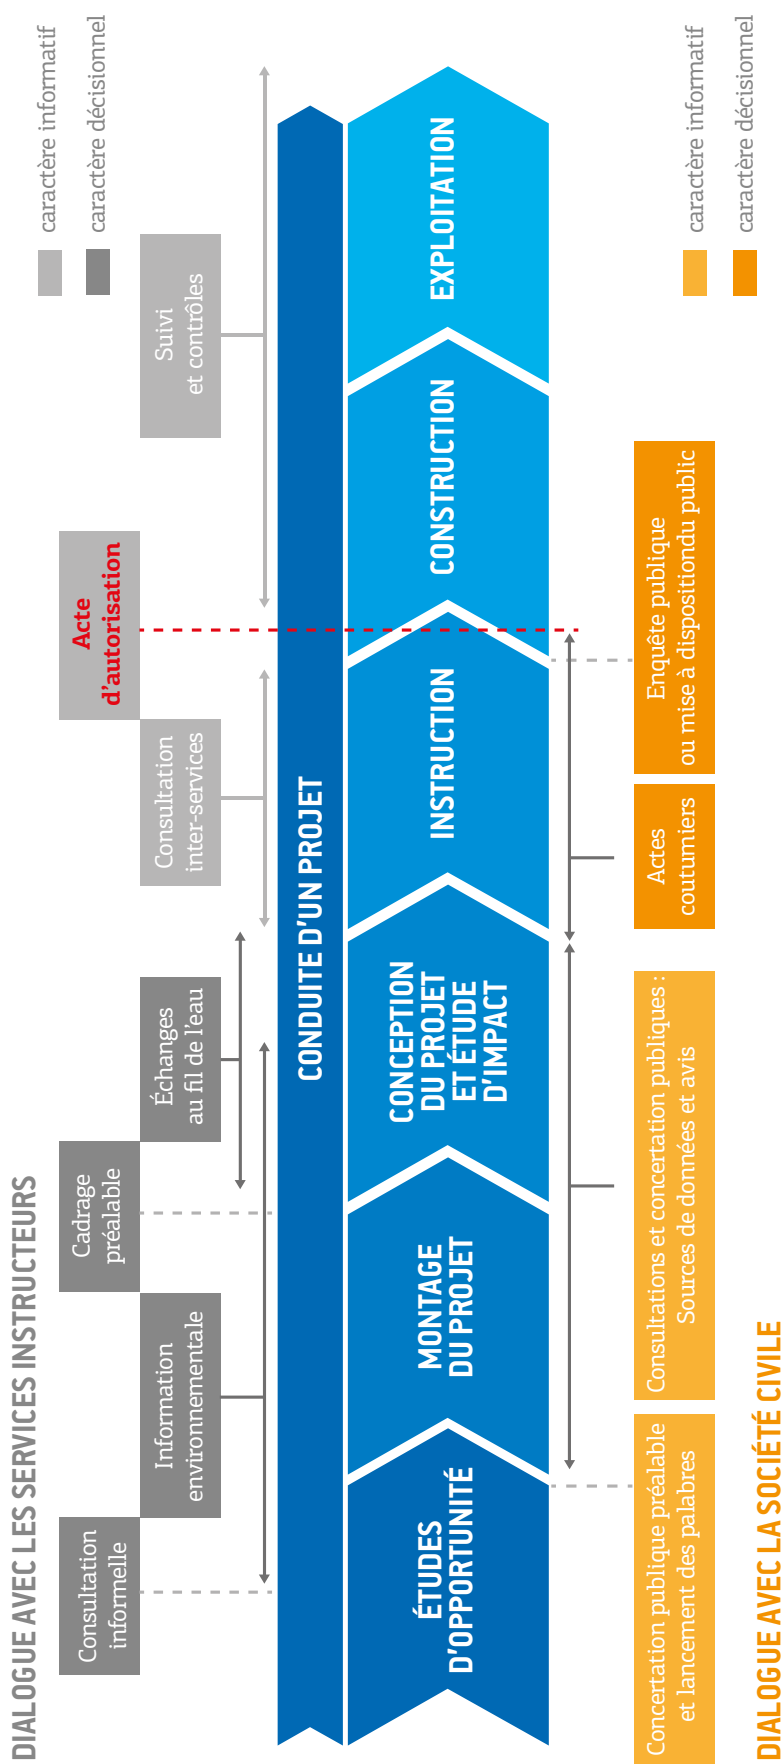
caractère informatif
caractère décisionnel

DIALOGUE AVEC LES SERVICES INSTRUCTEURS

Consultation informelle

Information environnementale

Cadrage préalable

Échanges au fil de l'eau

Consultation inter-services

Acte d'autorisation

Suivi et contrôles

CONDUITE D'UN PROJET

ÉTUDES D'OPPORTUNITÉ

MONTAGE DU PROJET

CONCEPTION DU PROJET ET ÉTUDE D'IMPACT

INSTRUCTION

CONSTRUCTION

EXPLOITATION

caractère informatif
caractère décisionnel

Concertation publique préalable et lancement des palabres

Consultations et concertation publiques : Sources de données et avis

Actes coutumiers

Enquête publique ou mise à dispositiondu public

DIALOGUE AVEC LA SOCIÉTÉ CIVILE